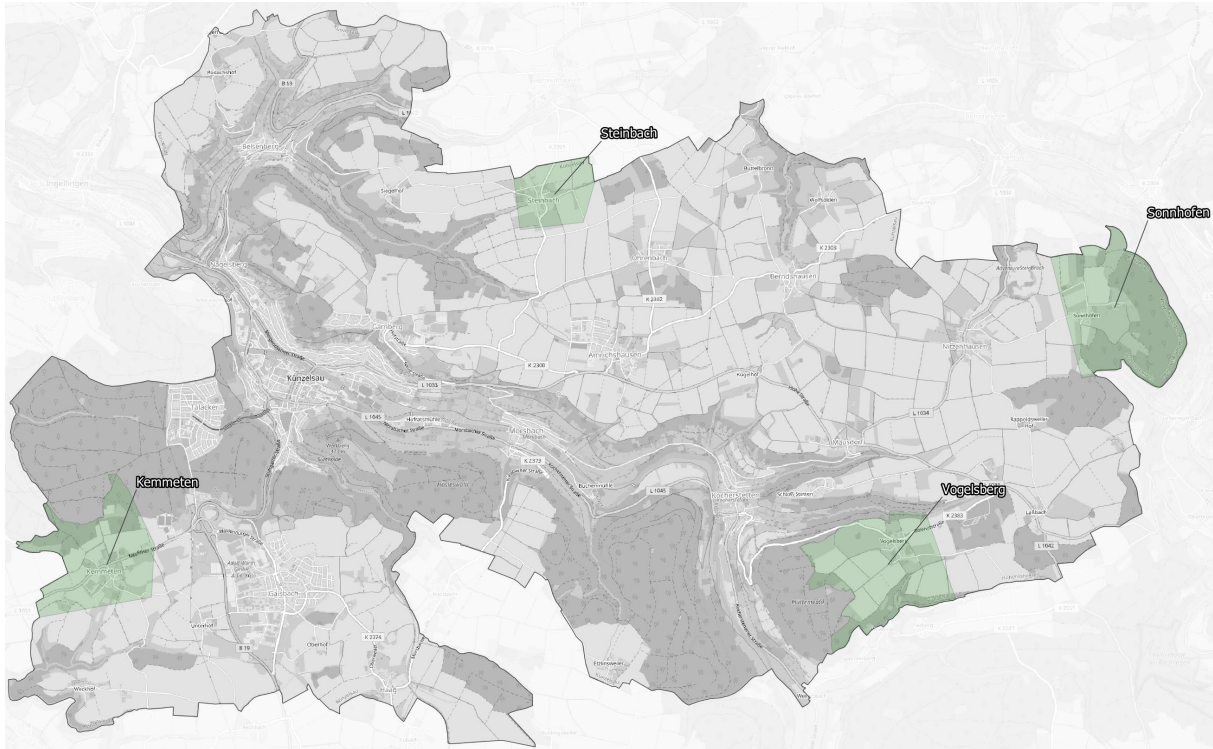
Steinbach

Sonnhofen

Kemmeten

Vogelsberg

Künzelsau

Amrichshausen

Belsenberg

Nagelsberg

Steinbach

Gaisbach

Morsbach

Kocherstetten

Nitzenhausen

Sonnhofen

Vogelsberg

Kemmeten

Taläcker

Garnberg

Mäusdorf

Bodelshofen

Siegelhof

Buchenmühle

Laßbach

Oberhof

B 19

K 2300

K 2302

K 2308

K 2373

K 2383

L 1033

L 1034

L 1045

L 1046

L 1042

K 2326